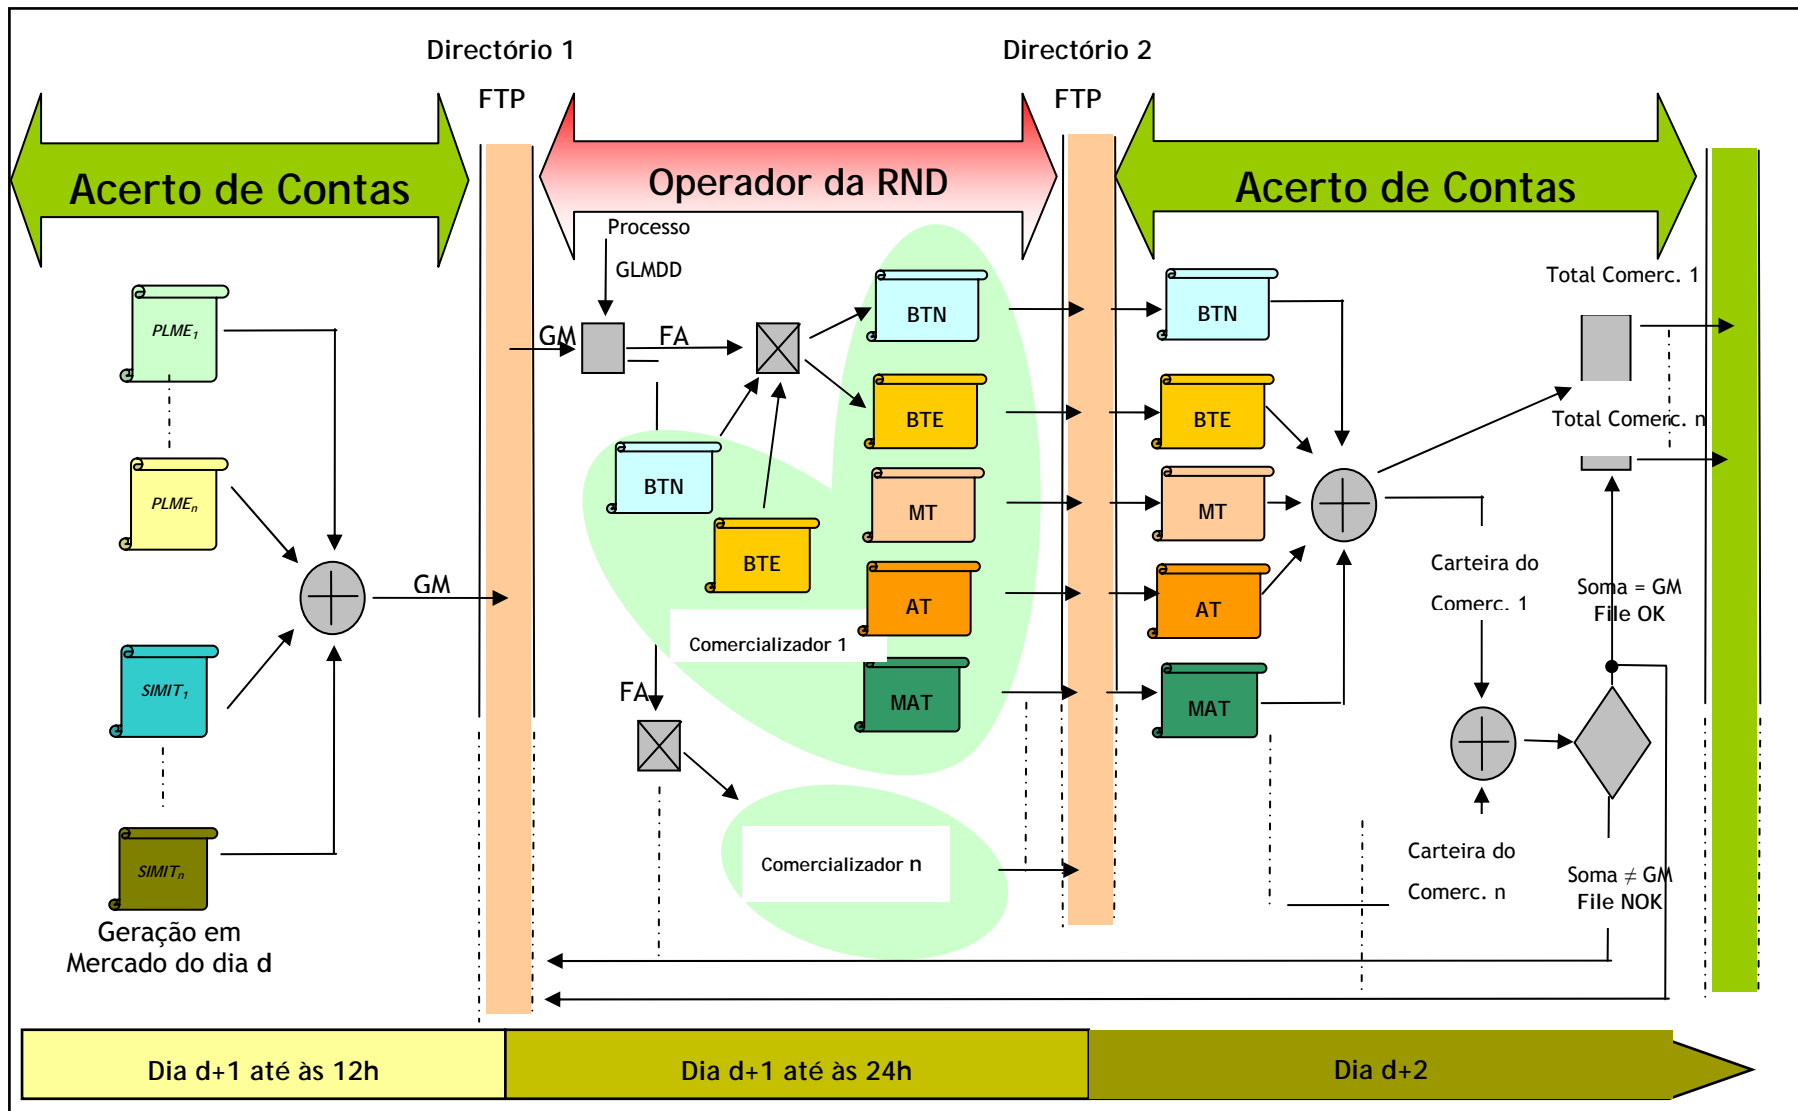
Directório 1

Directório 2

FTP

FTP

Acerto de Contas

Operador da RND

Acerto de Contas

Processo

GLMDD

$PLME_1$

$PLME_n$

$SIMIT_1$

$SIMIT_n$

Geração em Mercado do dia d

GM

GM

FA

BTN

BTE

BTN

BTE

MT

AT

MAT

Comercializador 1

FA

Comercializador n

BTN

BTE

MT

AT

MAT

Total Comerc. 1

Total Comerc. n

Carteira do Comerc. 1

Soma = GM File OK

Carteira do Comerc. n

Soma $\neq$ GM File NOK

Dia d+1 até às 12h

Dia d+1 até às 24h

Dia d+2